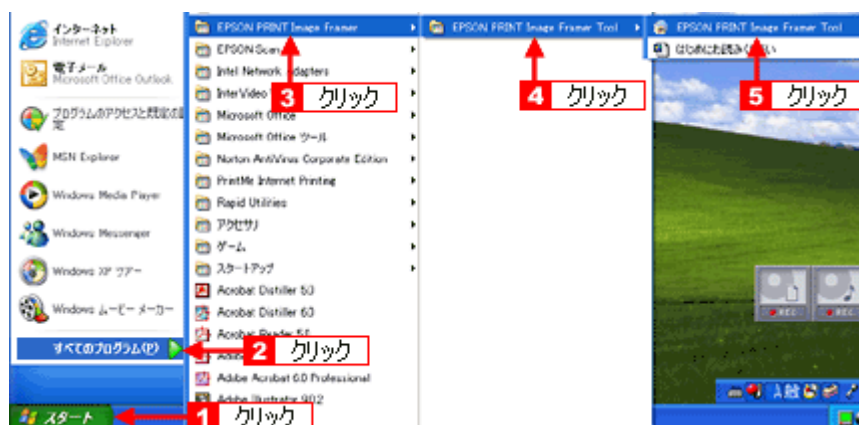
インターネット
Internet Explorer

電子メール
Microsoft Office Outlook

プログラムのアクセスと既定の設定

MSN Explorer

Windows Media Player

Windows Messenger

Windows XP ツアー

Windows ムービー メーカー

すべてのプログラム(P)

スタート

EPSON PRINT Image Framer
EPSON Scan
Intel Network Adapters
InterVideo
Microsoft Office
Microsoft Office ツール
Norton AntiVirus Corporate Edition
PrintMe Internet Printing
Rapid Utilities
アクセサリ
ゲーム
スタートアップ
Acrobat Distiller 5.0
Acrobat Distiller 6.0
Acrobat Reader 5.1
Adobe
Adobe Acrobat 6.0 Professional
Adobe Illustrator 9.0.2

EPSON PRINT Image Framer Tool

EPSON PRINT Image Framer Tool
はじめにお読みください

1 クリック
2 クリック
3 クリック
4 クリック
5 クリック

REC
REC